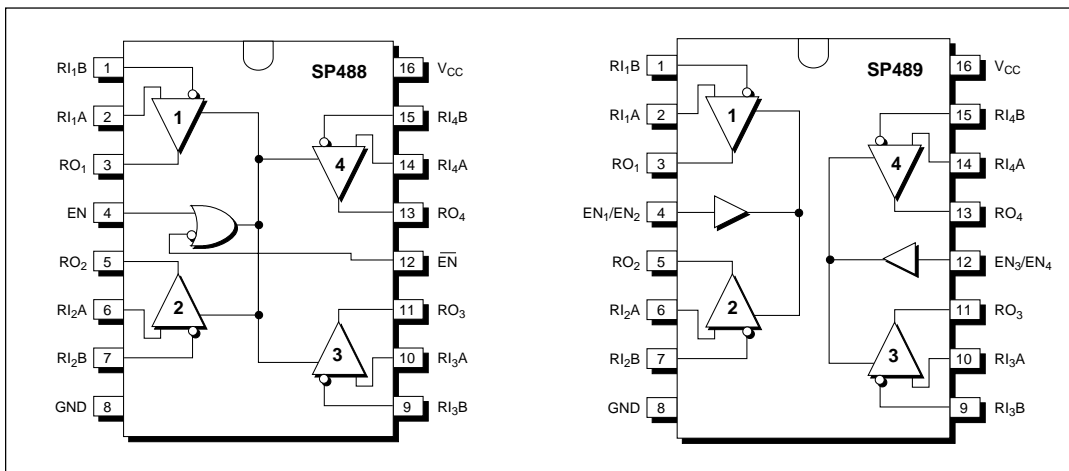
SP488

$RI_1B$ 1
$RI_1A$ 2
$RO_1$ 3
EN 4
$RO_2$ 5
$RI_2A$ 6
$RI_2B$ 7
GND 8

16 $V_{CC}$
15 $RI_4B$
14 $RI_4A$
13 $RO_4$
12 $\overline{EN}$
11 $RO_3$
10 $RI_3A$
9 $RI_3B$

1
4
2
3

SP489

$RI_1B$ 1
$RI_1A$ 2
$RO_1$ 3
$EN_1/EN_2$ 4
$RO_2$ 5
$RI_2A$ 6
$RI_2B$ 7
GND 8

16 $V_{CC}$
15 $RI_4B$
14 $RI_4A$
13 $RO_4$
12 $EN_3/EN_4$
11 $RO_3$
10 $RI_3A$
9 $RI_3B$

1
4
2
3